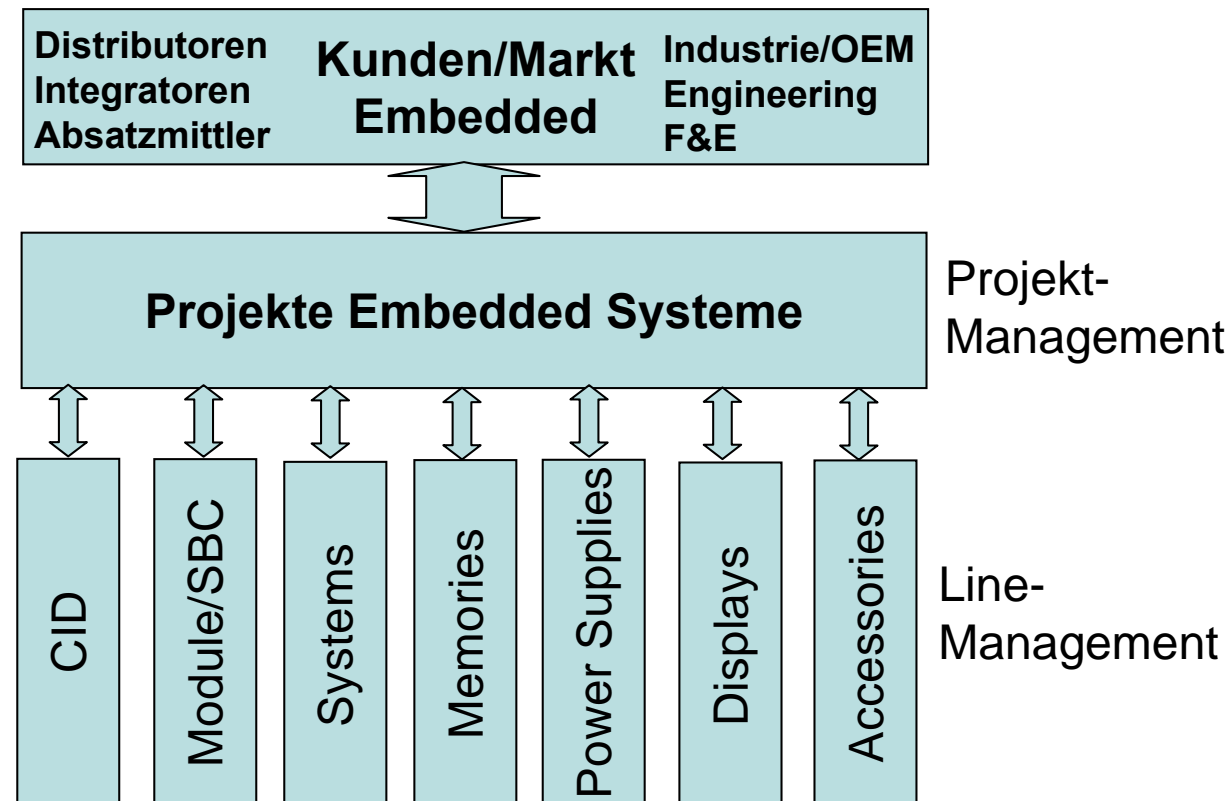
Distributoren
Integratoren
Absatzmittler

Kunden/Markt
Embedded

Industrie/OEM
Engineering
F&E

Projekte Embedded Systeme

Projekt-
Management

CID

Module/SBC

Systems

Memories

Power Supplies

Displays

Accessories

Line-
Management